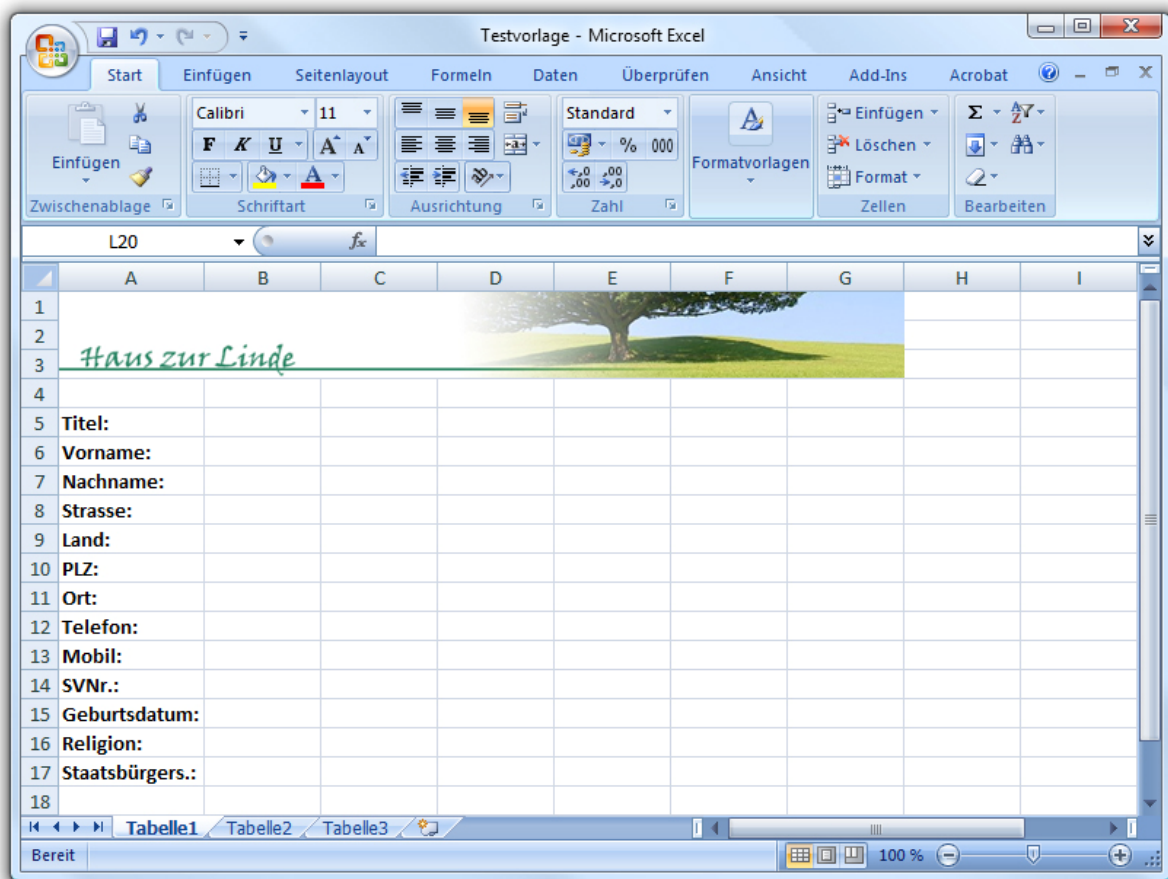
Testvorlage - Microsoft Excel

Start Einfügen Seitenlayout Formeln Daten Überprüfen Ansicht Add-Ins Acrobat

Einfügen
Zwischenablage
Calibri 11
F K U
Schriftart
Ausrichtung
Standard
% 000
Zahl
Formatvorlagen
Einfügen
Löschen
Format
Zellen
Bearbeiten

L20 $f_x$

| | A | B | C | D | E | F | G | H | I |
|---|---|---|---|---|---|---|---|---|---|
| 1 | | | | | | | | | |
| 2 | | | | | | | | | |
| 3 | Haus zur Linde | | | | | | | | |
| 4 | | | | | | | | | |
| 5 | Titel: | | | | | | | | |
| 6 | Vorname: | | | | | | | | |
| 7 | Nachname: | | | | | | | | |
| 8 | Strasse: | | | | | | | | |
| 9 | Land: | | | | | | | | |
| 10 | PLZ: | | | | | | | | |
| 11 | Ort: | | | | | | | | |
| 12 | Telefon: | | | | | | | | |
| 13 | Mobil: | | | | | | | | |
| 14 | SVNr.: | | | | | | | | |
| 15 | Geburtsdatum: | | | | | | | | |
| 16 | Religion: | | | | | | | | |
| 17 | Staatsbürgers.: | | | | | | | | |
| 18 | | | | | | | | | |

Tabelle1 Tabelle2 Tabelle3

Bereit 100 %